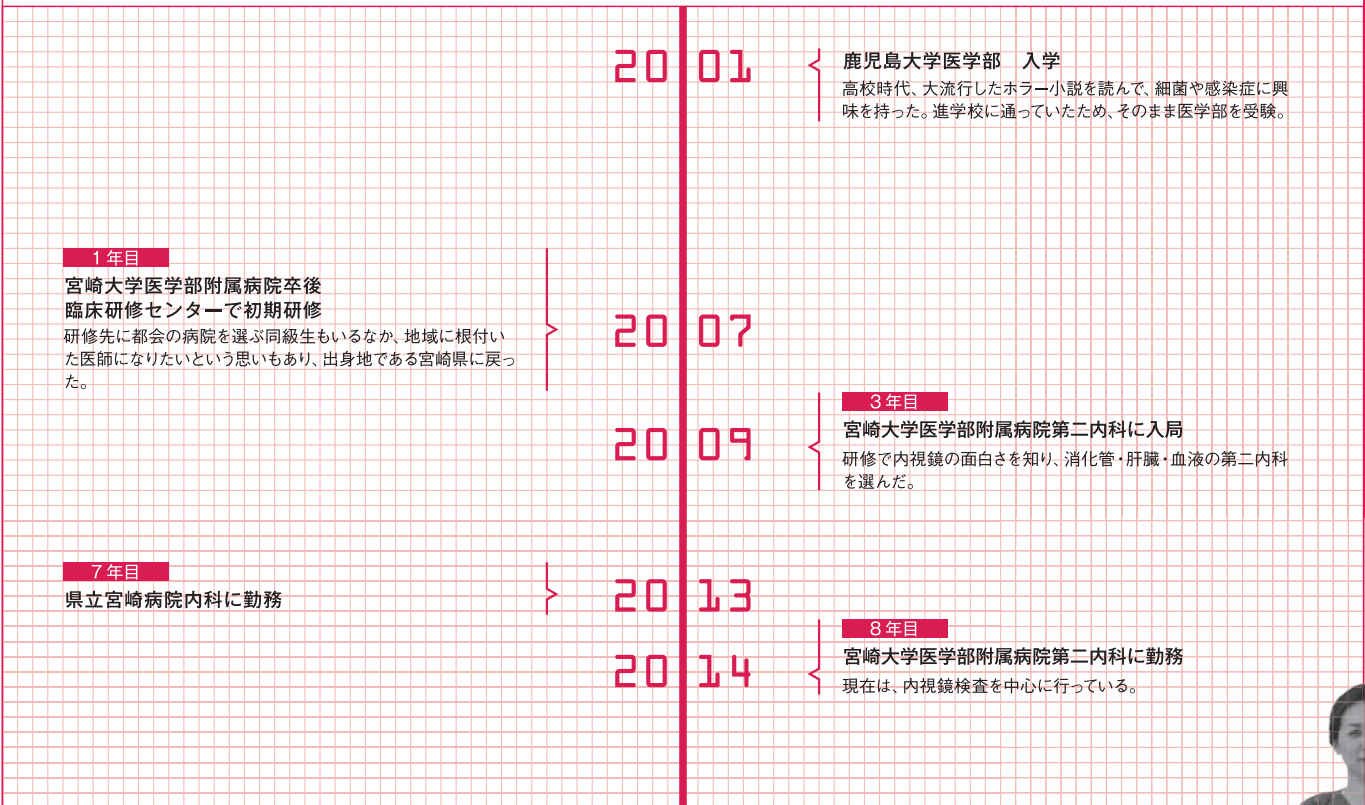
2001

鹿児島大学医学部　入学
高校時代、大流行したホラー小説を読んで、細菌や感染症に興味を持った。進学校に通っていたため、そのまま医学部を受験。

1年目
宮崎大学医学部附属病院卒後臨床研修センターで初期研修
研修先に都会の病院を選ぶ同級生もいるなか、地域に根付いた医師になりたいという思いもあり、出身地である宮崎県に戻った。

2007

3年目
宮崎大学医学部附属病院第二内科に入局
研修で内視鏡の面白さを知り、消化管・肝臓・血液の第二内科を選んだ。

2009

7年目
県立宮崎病院内科に勤務

2013

8年目
宮崎大学医学部附属病院第二内科に勤務
現在は、内視鏡検査を中心に行っている。

2014